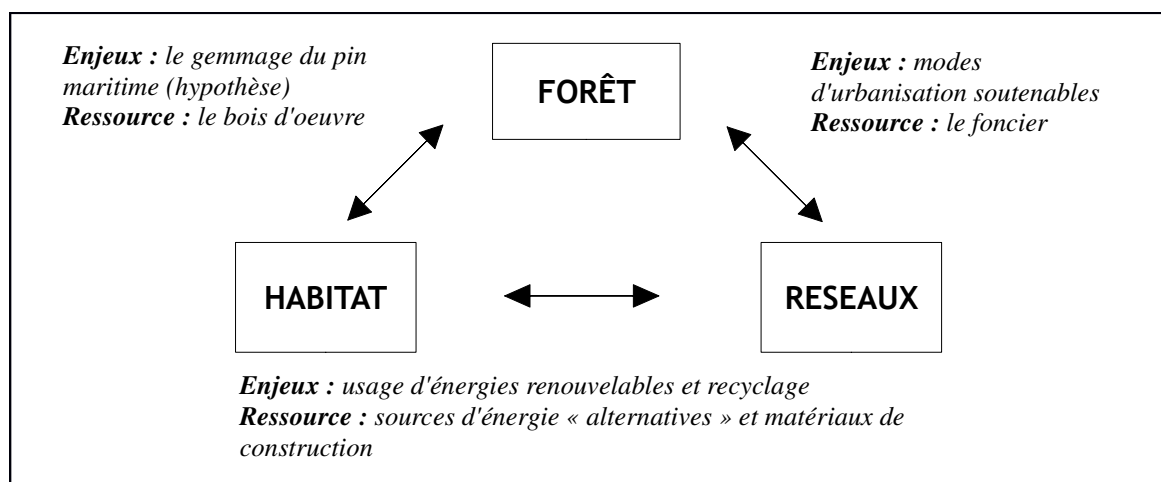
**Enjeux :** le gemmage du pin maritime (hypothèse)
**Ressource :** le bois d'oeuvre

FORÊT

**Enjeux :** modes d'urbanisation soutenables
**Ressource :** le foncier

HABITAT

RESEAUX

**Enjeux :** usage d'énergies renouvelables et recyclage
**Ressource :** sources d'énergie « alternatives » et matériaux de construction